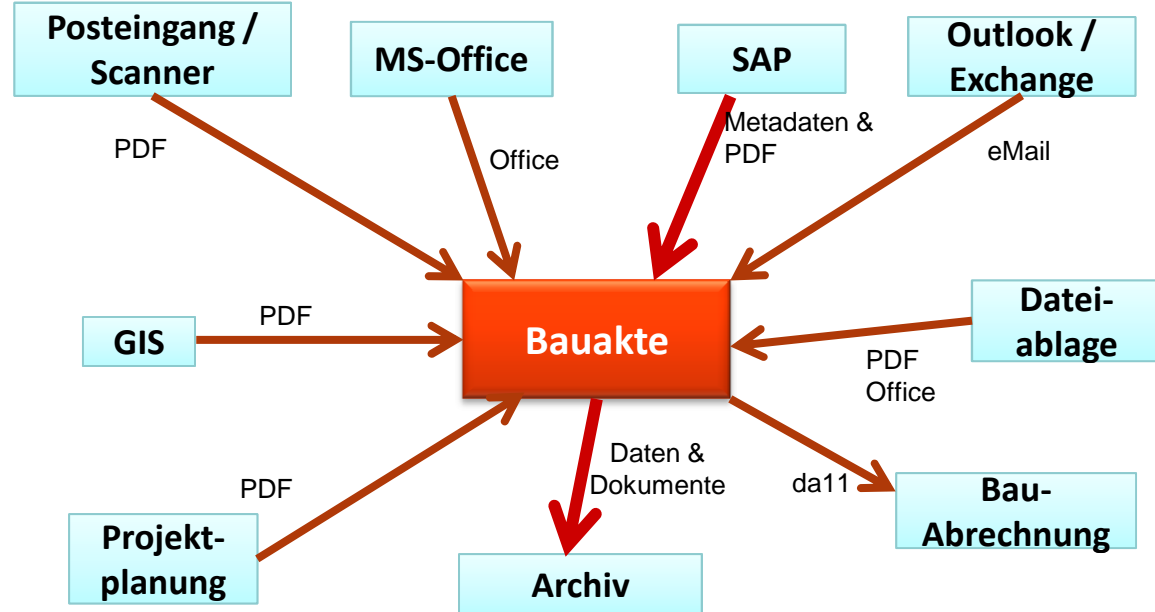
Posteingang / Scanner

MS-Office

SAP

Outlook / Exchange

PDF

Office

Metadaten & PDF

eMail

GIS

PDF

Bauakte

Datei-ablage

PDF Office

Daten & Dokumente

da11

PDF

Projekt-planung

Archiv

Bau-Abrechnung